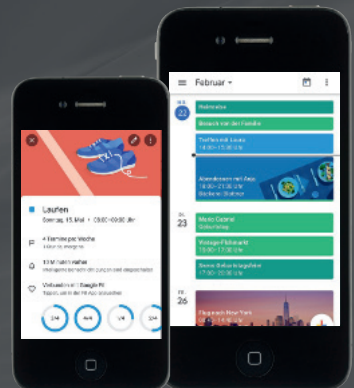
Laufen

Sonntag, 15. Mai • 09:00–09:30 Uhr

4 Termine pro Woche

12 Min. vorher

Verbunden mit Google Fit

2/4

4/4

1/4

Februar

DO.

22

Weiberfasching

Besuch von der Familie

Treffen mit Laura
14:00–17:00 Uhr

Abendessen mit Alex
18:00–21:00 Uhr

DI.

23

Monte Carlo
Golfturnier

Vorlage Fitness
15:00–16:00 Uhr

Sonne Befund tagesplan
17:00–20:00 Uhr

FR.

26

Flug nach New York
14:00–17:00 Uhr